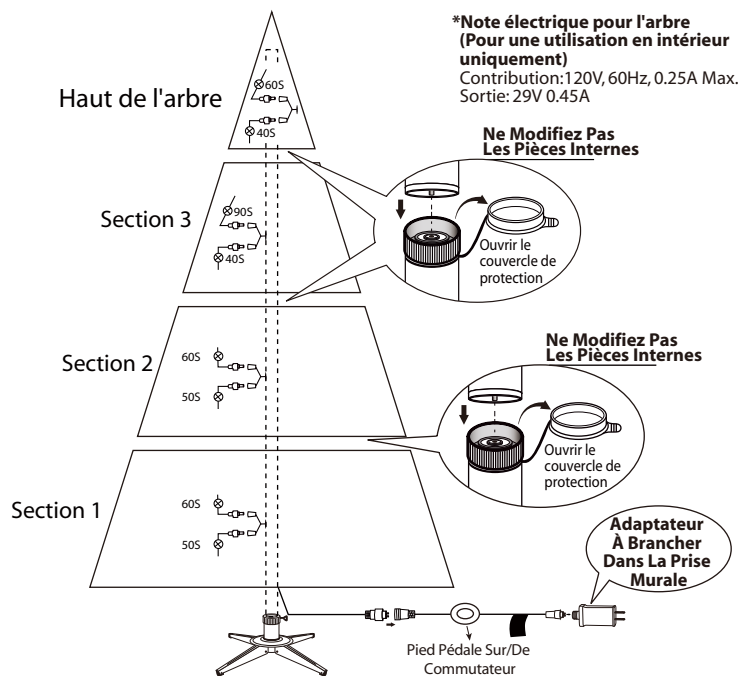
*Note électrique pour l'arbre
(Pour une utilisation en intérieur uniquement)
Contribution:120V, 60Hz, 0.25A Max.
Sortie: 29V 0.45A

Haut de l'arbre
60S
40S

Ne Modifiez Pas
Les Pièces Internes

Section 3
90S
40S

Ouvrir le couvercle de protection

Section 2
60S
50S

Ne Modifiez Pas
Les Pièces Internes

Ouvrir le couvercle de protection

Section 1
60S
50S

Adaptateur
À Brancher
Dans La Prise
Murale

Pied Pédale Sur/De
Commutateur